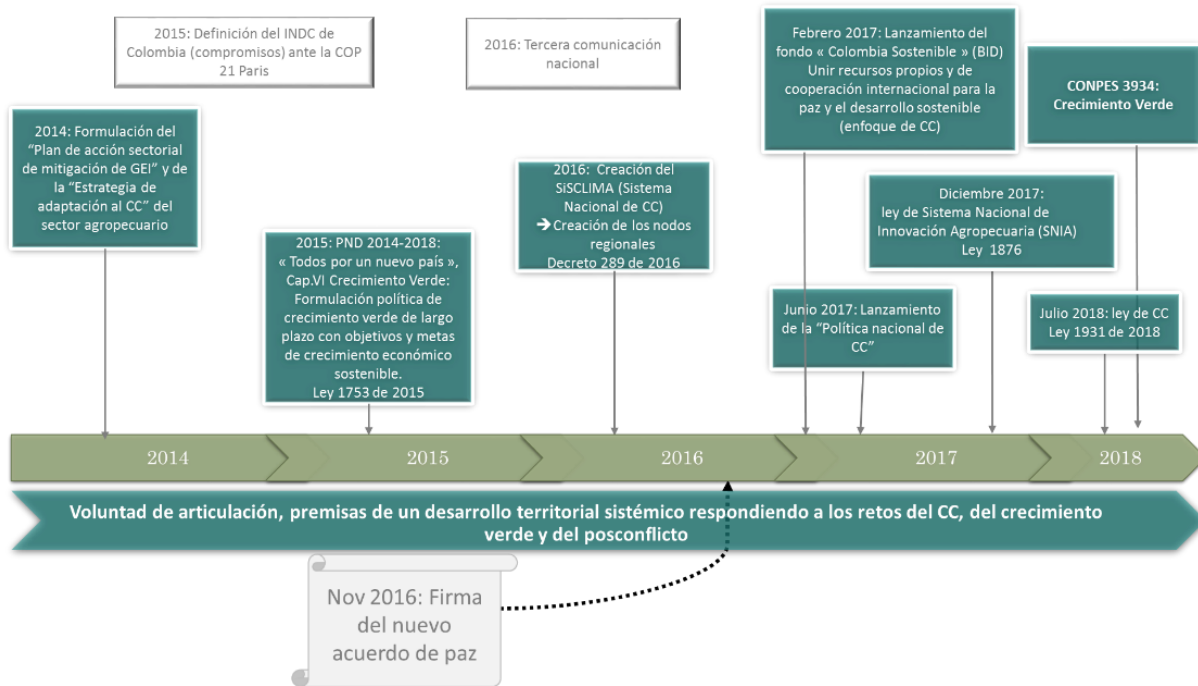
2015: Definición del INDC de Colombia (compromisos) ante la COP 21 Paris

2016: Tercera comunicación nacional

Febrero 2017: Lanzamiento del fondo « Colombia Sostenible » (BID) Unir recursos propios y de cooperación internacional para la paz y el desarrollo sostenible (enfoque de CC)

CONPES 3934: Crecimiento Verde

2014: Formulación del "Plan de acción sectorial de mitigación de GEI" y de la "Estrategia de adaptación al CC" del sector agropecuario

2016: Creación del SiSCLIMA (Sistema Nacional de CC) ➔ Creación de los nodos regionales Decreto 289 de 2016

Diciembre 2017: ley de Sistema Nacional de Innovación Agropecuaria (SNIA) Ley 1876

2015: PND 2014-2018: « Todos por un nuevo país », Cap.VI Crecimiento Verde: Formulación política de crecimiento verde de largo plazo con objetivos y metas de crecimiento económico sostenible. Ley 1753 de 2015

Junio 2017: Lanzamiento de la "Política nacional de CC"

Julio 2018: ley de CC Ley 1931 de 2018

2014

2015

2016

2017

2018

Voluntad de articulación, premisas de un desarrollo territorial sistémico respondiendo a los retos del CC, del crecimiento verde y del posconflicto

Nov 2016: Firma del nuevo acuerdo de paz